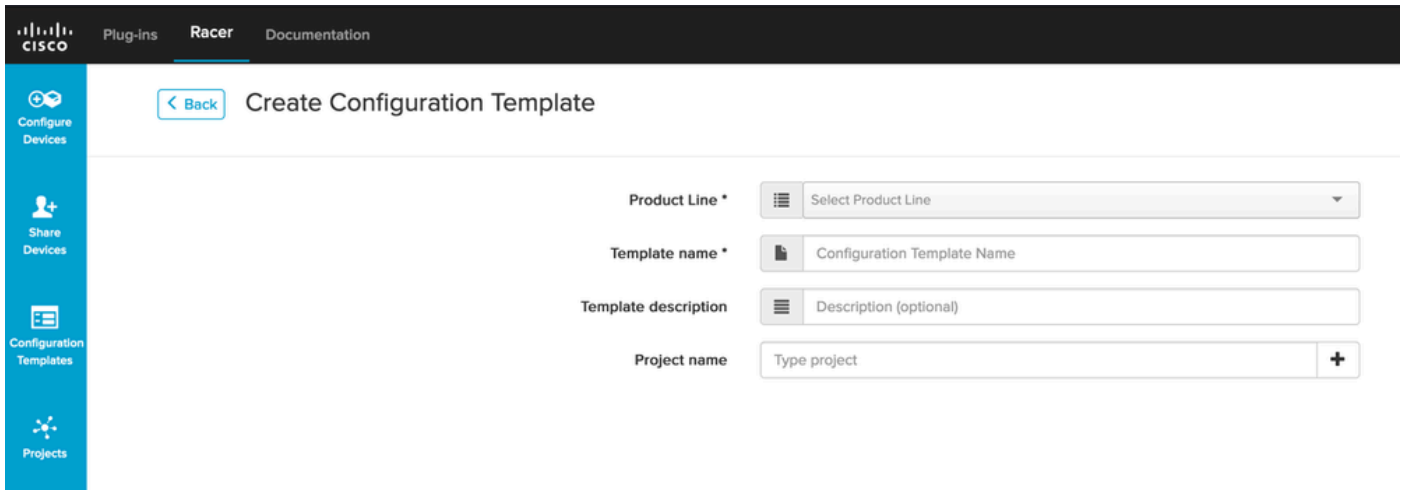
cisco Plug-ins Racer Documentation

Configure Devices

Share Devices

Configuration Templates

Projects

Back Create Configuration Template

Product Line * Select Product Line

Template name * Configuration Template Name

Template description Description (optional)

Project name Type project +